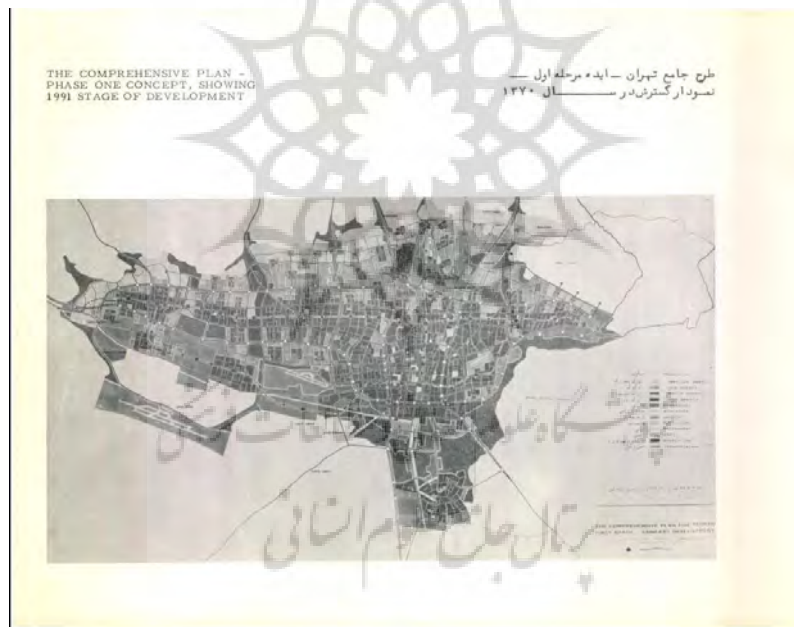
THE COMPREHENSIVE PLAN - PHASE ONE CONCEPT, SHOWING 1991 STAGE OF DEVELOPMENT

طرح جامع تهران — ایده مرحله اول — نمود ارگسترش در سال ۱۳۷۰

پژوهشگاه علوم انسانی و مطالعات فرهنگی

پرتال جامع علوم انسانی

THE COMPREHENSIVE PLAN FOR TEHRAN FIRST STAGE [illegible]